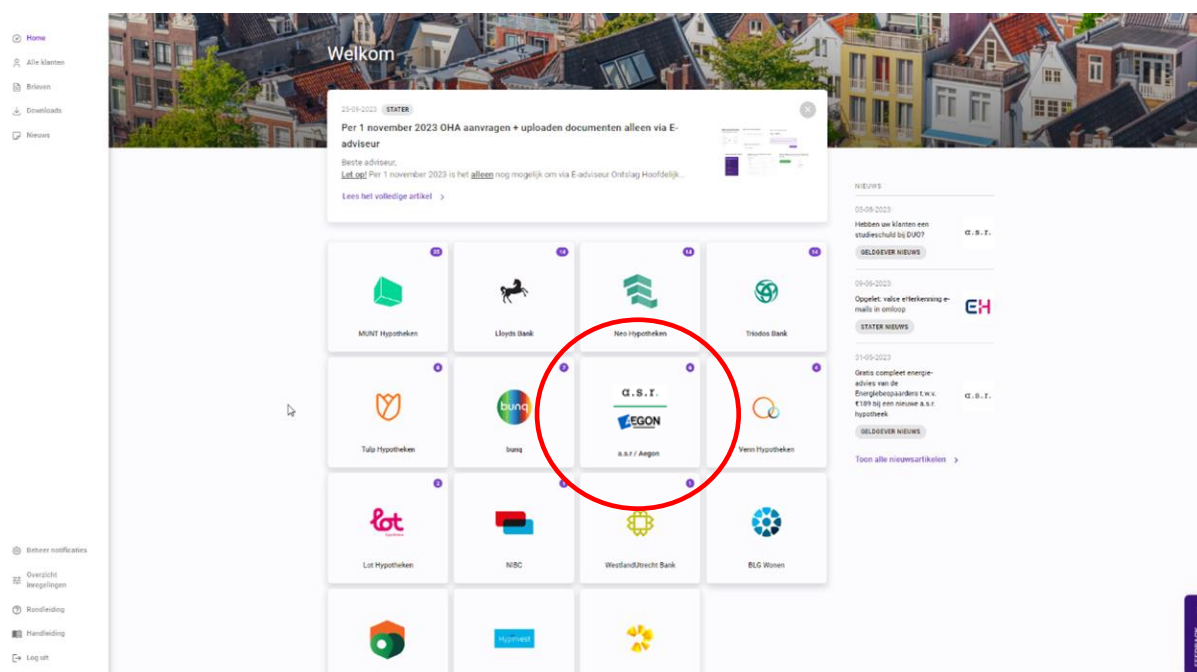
Home
Alle klanten
Brieven
Downloads
Nieuws

Welkom

25-09-2023 STATER
Per 1 november 2023 OHA aanvragen + uploaden documenten alleen via E-adviseur
Beste adviseur,
Let op! Per 1 november 2023 is het alleen nog mogelijk om via E-adviseur Ontslag Hoofdelijk...
Lees het volledige artikel >

25
MUNT Hypotheken
14
Lloyds Bank
14
Neo Hypotheken
14
Triodos Bank
8
Tulp Hypotheken
7
bunq
bunq
6
a.s.r.
AEGON
a.s.r / Aegon
6
Venn Hypotheken
2
lot
Lot Hypotheken
1
NIBC
1
WestlandUtrecht Bank
BLG Wonen
Hypovest

NIEUWS
05-06-2023
Hebben uw klanten een studieschuld bij DUO?
a.s.r.
GELDGEVER NIEUWS
09-06-2023
Opgelet, valse eHerkenning e-mails in omloop
EH
STATER NIEUWS
31-05-2023
Gratis compleet energie-advies van de Energiebespaarders t.w.v. €189 bij een nieuwe a.s.r. hypotheek
a.s.r.
GELDGEVER NIEUWS
Toon alle nieuwsartikelen >

Beheer notificaties
Overzicht Regelingen
Rondleiding
Handleiding
Log uit